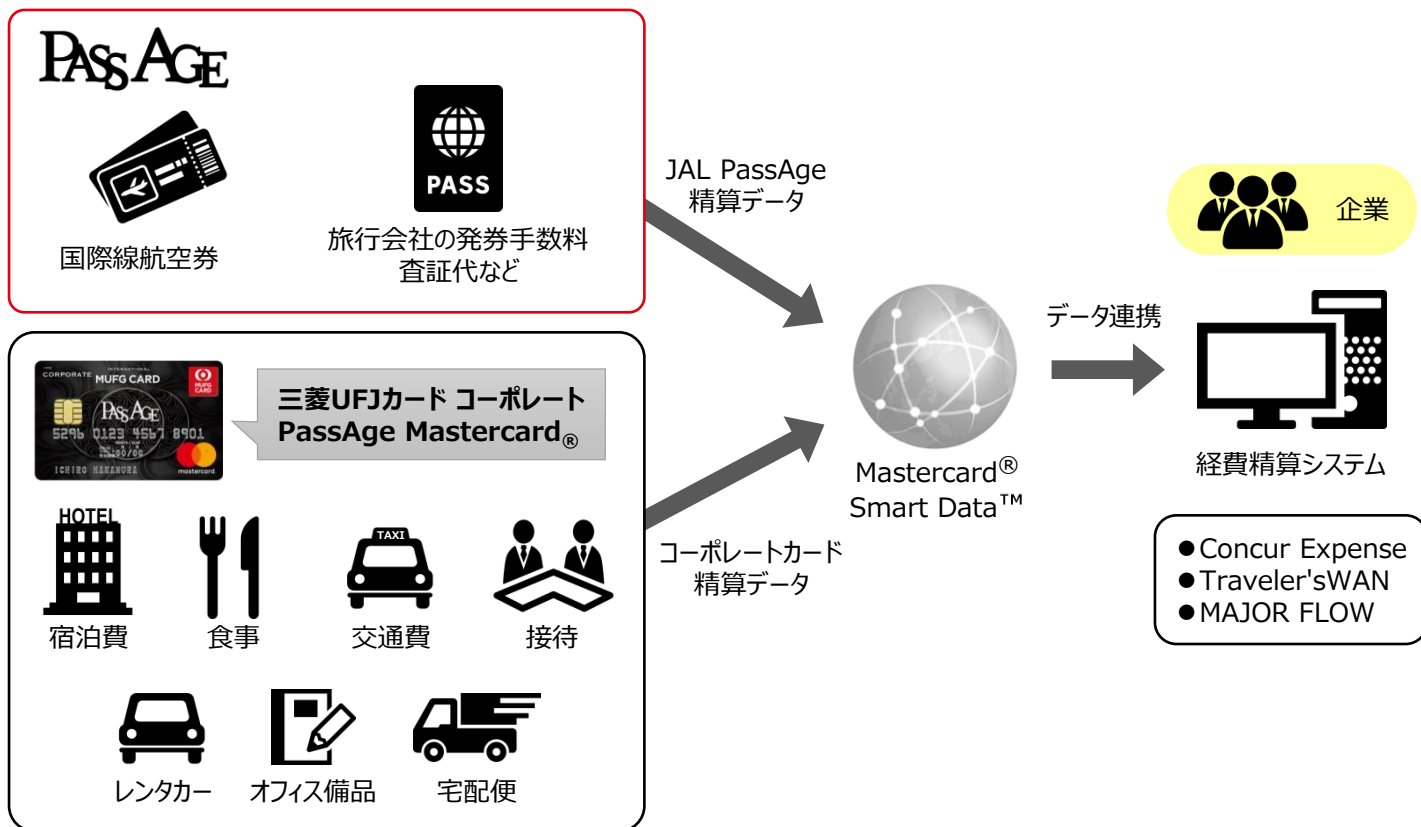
PASSAGE

PASS

国際線航空券

旅行会社の発券手数料 査証代など

JAL PassAge 精算データ

企業

データ連携

CORPORATE INTERNATIONAL MUFG CARD

MUFG CARD

PASSAGE

5296 0123 4567 8901

ICHIRO NAKAMURA

mastercard

三菱UFJカード コーポレート PassAge Mastercard®

Mastercard® Smart Data™

経費精算システム

HOTEL

TAXI

宿泊費

食事

交通費

接待

コーポレートカード 精算データ

●Concur Expense
●Traveler'sWAN
●MAJOR FLOW

レンタカー

オフィス備品

宅配便